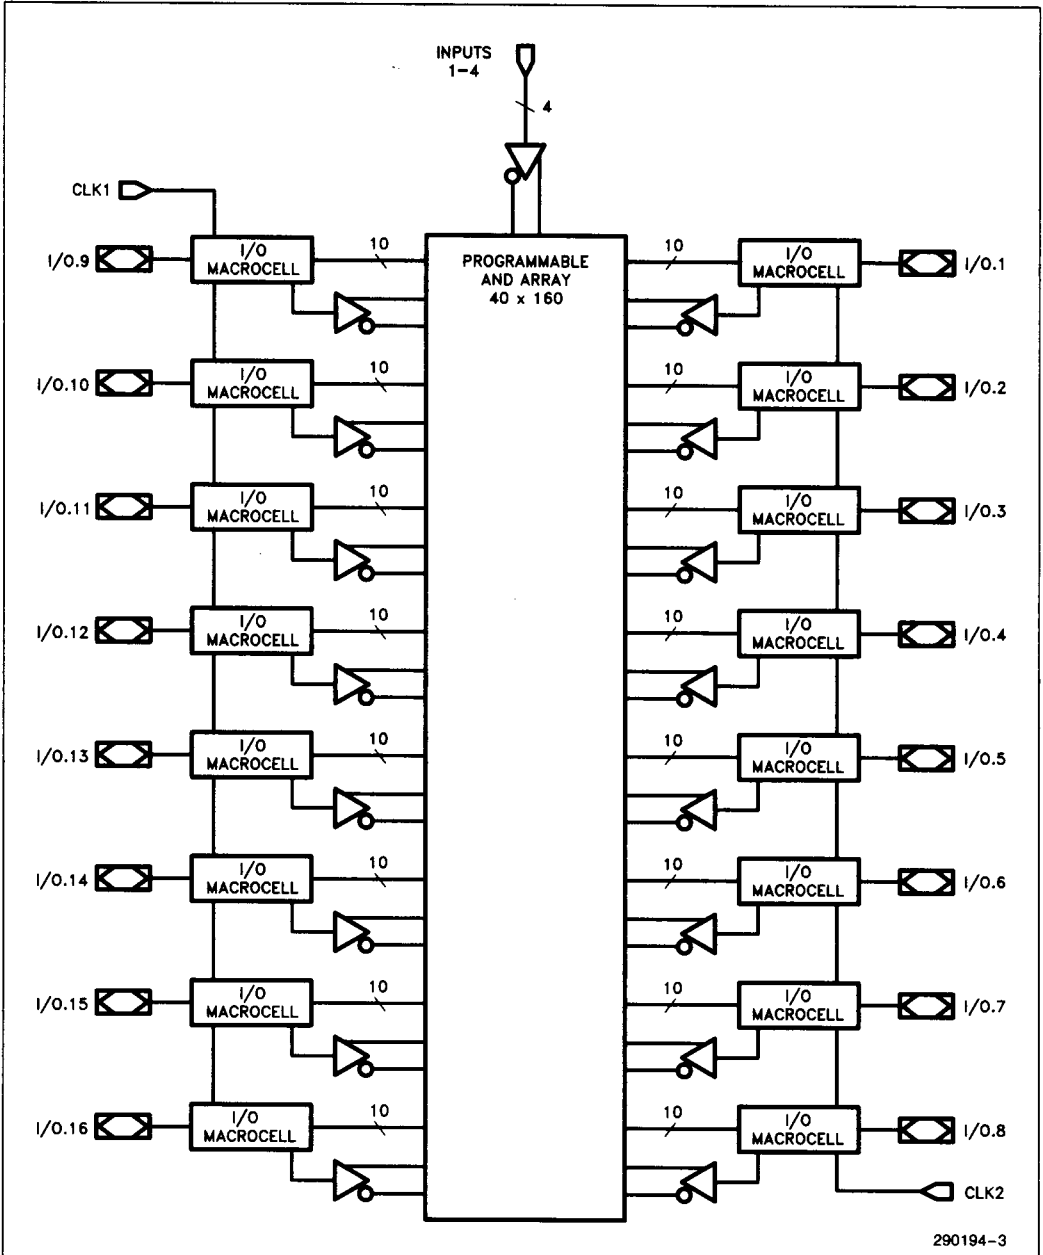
INPUTS 1–4

4

CLK1

PROGRAMMABLE AND ARRAY 40 x 160

I/O.9
I/O MACROCELL
10

I/O.10
I/O MACROCELL
10

I/O.11
I/O MACROCELL
10

I/O.12
I/O MACROCELL
10

I/O.13
I/O MACROCELL
10

I/O.14
I/O MACROCELL
10

I/O.15
I/O MACROCELL
10

I/O.16
I/O MACROCELL
10

10
I/O MACROCELL
I/O.1

10
I/O MACROCELL
I/O.2

10
I/O MACROCELL
I/O.3

10
I/O MACROCELL
I/O.4

10
I/O MACROCELL
I/O.5

10
I/O MACROCELL
I/O.6

10
I/O MACROCELL
I/O.7

10
I/O MACROCELL
I/O.8

CLK2

290194–3